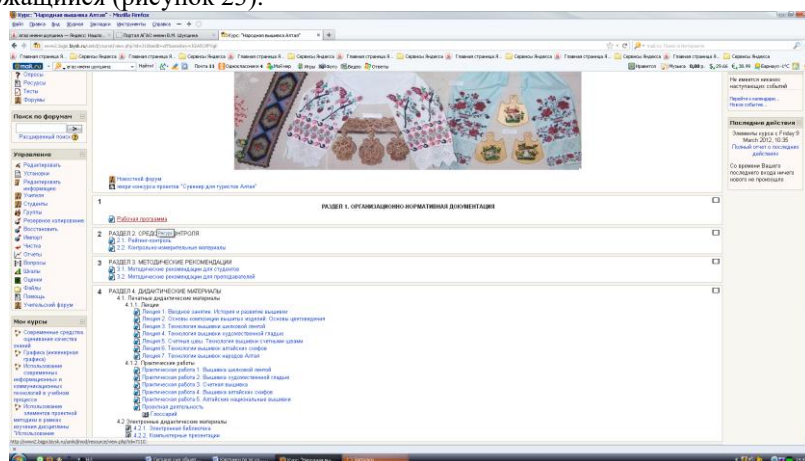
ображающиеся (рисунок 25).

Курс: "Народная вышивка Алтая" - Mozilla Firefox

Файл Правка Вид Журнал Закладки Инструменты Справка

Курс: "Народная вышивка Алтая"

Опросы
Ресурсы
Тесты
Форумы

Поиск по форумам

Расширенный поиск

Управление
Редактировать
Установки
Редактировать информацию
Учителя
Студенты
Группы
Резервное копирование
Восстановить
Импорт
Чистка
Отчеты
Вопросы
Шкалы
Оценки
Файлы
Помощь
Учительский форум

Мои курсы
Современные средства оценивания качества знаний
Графика (инженерная графика)
Использование современных информационных и коммуникационных технологий в учебном процессе
Использование элементов проектной методики в рамках изучения дисциплины "Использование

Новостной форум
Форум конкурса проектов "Сувенир для туристов Алтая"

1 РАЗДЕЛ 1. ОРГАНИЗАЦИОННО-НОРМАТИВНАЯ ДОКУМЕНТАЦИЯ
Рабочая программа

2 РАЗДЕЛ 2. СРЕДСТВА КОНТРОЛЯ
2.1. Рейтинг-контроль
2.2. Контрольно-измерительные материалы

3 РАЗДЕЛ 3. МЕТОДИЧЕСКИЕ РЕКОМЕНДАЦИИ
3.1. Методические рекомендации для студентов
3.2. Методические рекомендации для преподавателей

4 РАЗДЕЛ 4. ДИДАКТИЧЕСКИЕ МАТЕРИАЛЫ
4.1. Печатные дидактические материалы
4.1.1. Лекции
Лекция 1. Вводное занятие. История и развитие вышивки
Лекция 2. Основы композиции вышитых изделий. Основы цветоведения
Лекция 3. Технология вышивки шелковой лентой
Лекция 4. Технология вышивки художественной гладью
Лекция 5. Счетные швы. Технология вышивки счетными швами
Лекция 6. Технология вышивки алтайских узоров
Лекция 7. Технология вышивки народов Алтая
4.1.2. Практические работы
Практическая работа 1. Вышивка шелковой лентой
Практическая работа 2. Вышивка художественной гладью
Практическая работа 3. Счетная вышивка
Практическая работа 4. Вышивка алтайских узоров
Практическая работа 5. Алтайские национальные вышивки
Проектная деятельность
Глоссарий
4.2. Электронные дидактические материалы
4.2.1. Электронная библиотека
4.2.2. Компьютерные презентации

Не имеется никаких наступающих событий
Перейти к календарю...
Новое событие...

Последние действия
Элементы курса с Friday 9 March 2012, 10:35
Полный отчет о последних действиях
Со времени Вашего последнего входа ничего нового не произошло